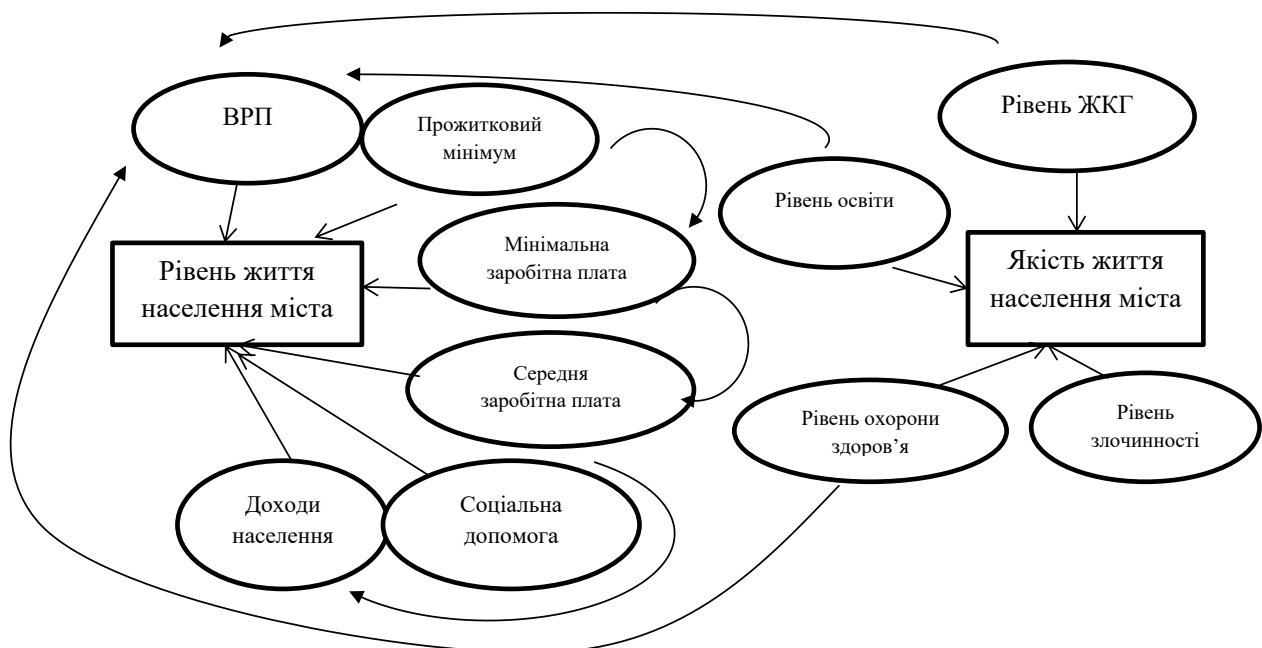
ВРП

Прожитковий мінімум

Рівень ЖКГ

Рівень освіти

Мінімальна заробітна плата

Рівень життя населення міста

Якість життя населення міста

Середня заробітна плата

Рівень охорони здоров'я

Рівень злочинності

Доходи населення

Соціальна допомога